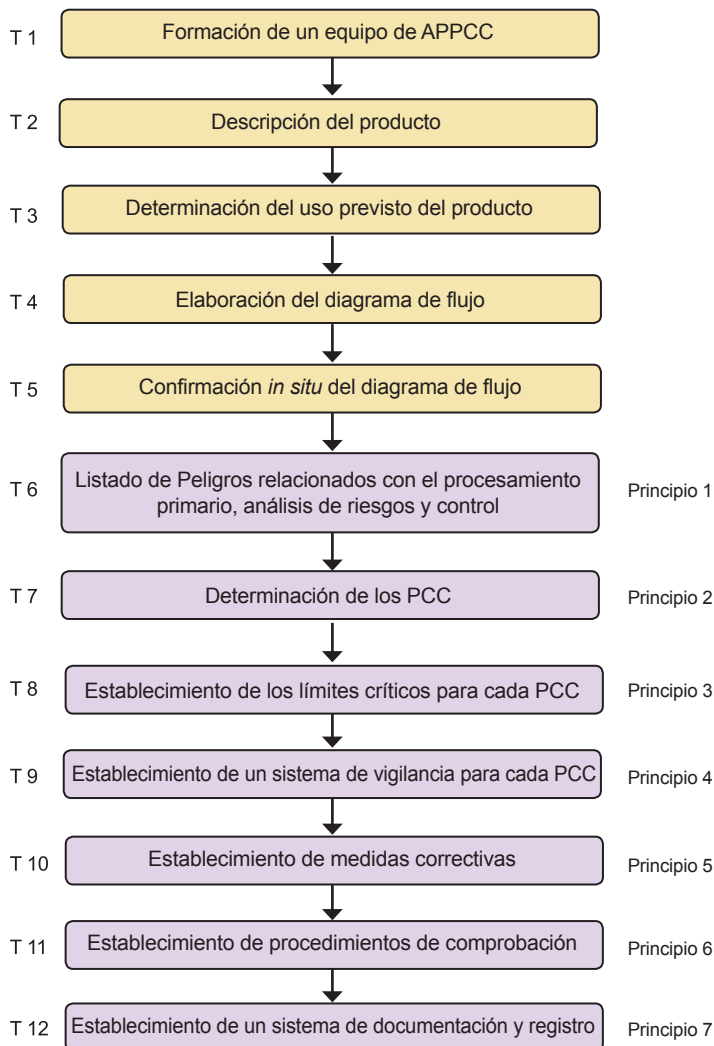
T 1 Formación de un equipo de APPCC

T 2 Descripción del producto

T 3 Determinación del uso previsto del producto

T 4 Elaboración del diagrama de flujo

T 5 Confirmación *in situ* del diagrama de flujo

T 6 Listado de Peligros relacionados con el procesamiento primario, análisis de riesgos y control Principio 1

T 7 Determinación de los PCC Principio 2

T 8 Establecimiento de los límites críticos para cada PCC Principio 3

T 9 Establecimiento de un sistema de vigilancia para cada PCC Principio 4

T 10 Establecimiento de medidas correctivas Principio 5

T 11 Establecimiento de procedimientos de comprobación Principio 6

T 12 Establecimiento de un sistema de documentación y registro Principio 7